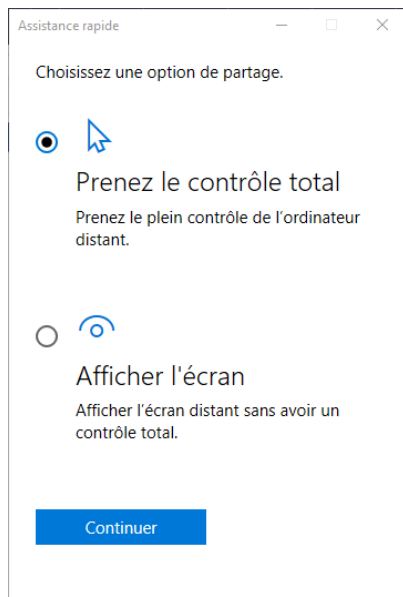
Assistance rapide

Choisissez une option de partage.

Prenez le contrôle total

Prenez le plein contrôle de l'ordinateur distant.

Afficher l'écran

Afficher l'écran distant sans avoir un contrôle total.

Continuer